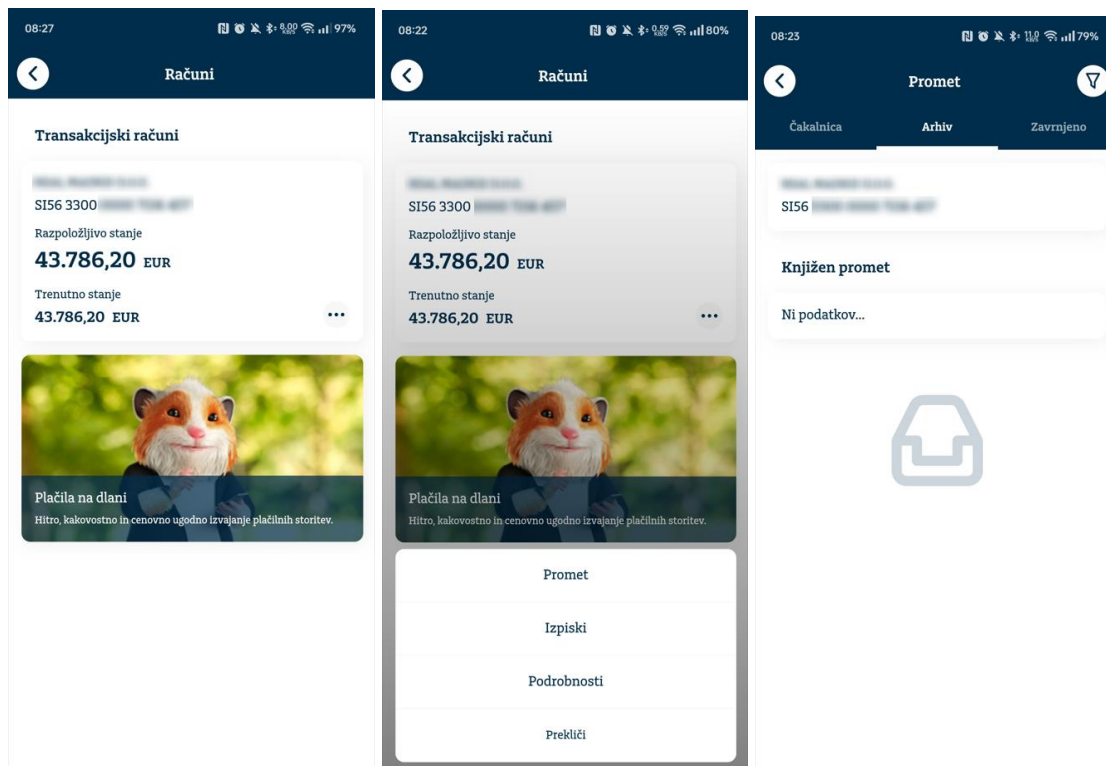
08:27
97%
Računi

Transakcijski računi

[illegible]
SI56 3300 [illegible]
Razpoložljivo stanje
43.786,20 EUR
Trenutno stanje
43.786,20 EUR

Plačila na dlani
Hitro, kakovostno in cenovno ugodno izvajanje plačilnih storitev.

08:22
80%
Računi

Transakcijski računi

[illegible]
SI56 3300 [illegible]
Razpoložljivo stanje
43.786,20 EUR
Trenutno stanje
43.786,20 EUR

Plačila na dlani
Hitro, kakovostno in cenovno ugodno izvajanje plačilnih storitev.

Promet
Izpiski
Podrobnosti
Prekliči

08:23
79%
Promet

Čakalnica
Arhiv
Zavrnjeno

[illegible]
SI56 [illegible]

Knjižen promet
Ni podatkov...